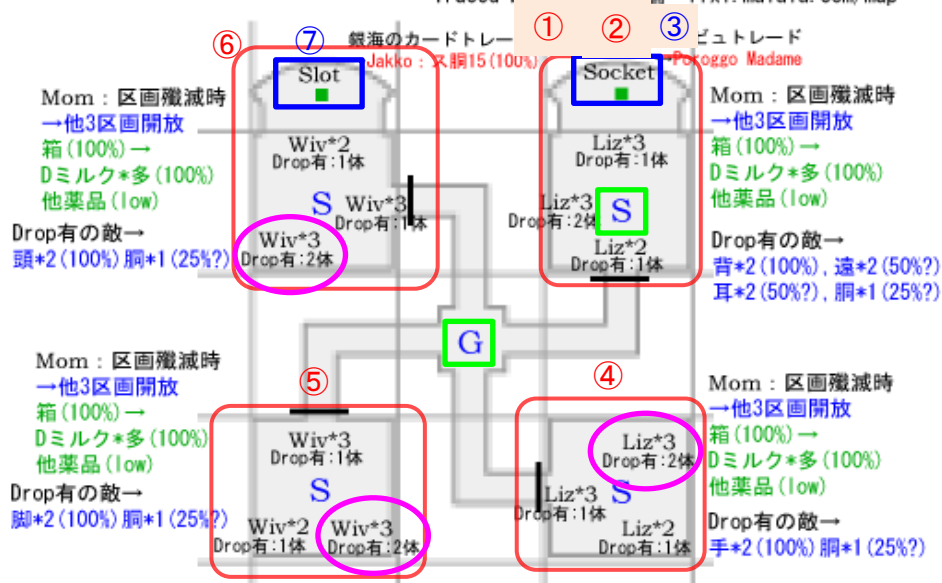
①　②　③
銀海のカードトレー　ビュトレード
Jakko：又胴15(100%)　Pokoggo Madame

⑥　⑦
Slot

Mom：区画殲滅時
→他3区画開放
箱(100%)→
Dミルク＊多(100%)
他薬品(low)

Drop有の敵→
頭＊2(100%) 胴＊1(25%?)

Wiv*2
Drop有:1体
S
Wiv*3
Drop有:1体
Wiv*3
Drop有:2体

Socket

Mom：区画殲滅時
→他3区画開放
箱(100%)→
Dミルク＊多(100%)
他薬品(low)

Liz*3
Drop有:1体
Liz*3
Drop有:2体
S
Liz*2
Drop有:1体

Drop有の敵→
背＊2(100%), 遠＊2(50%?)
耳＊2(50%?), 胴＊1(25%?)

G

⑤
Mom：区画殲滅時
→他3区画開放
箱(100%)→
Dミルク＊多(100%)
他薬品(low)

Drop有の敵→
脚＊2(100%) 胴＊1(25%?)

Wiv*3
Drop有:1体
S
Wiv*2
Drop有:1体
Wiv*3
Drop有:2体

④
Mom：区画殲滅時
→他3区画開放
箱(100%)→
Dミルク＊多(100%)
他薬品(low)

Drop有の敵→
手＊2(100%) 胴＊1(25%?)

Liz*3
Drop有:2体
Liz*3
Drop有:1体
S
Liz*2
Drop有:1体